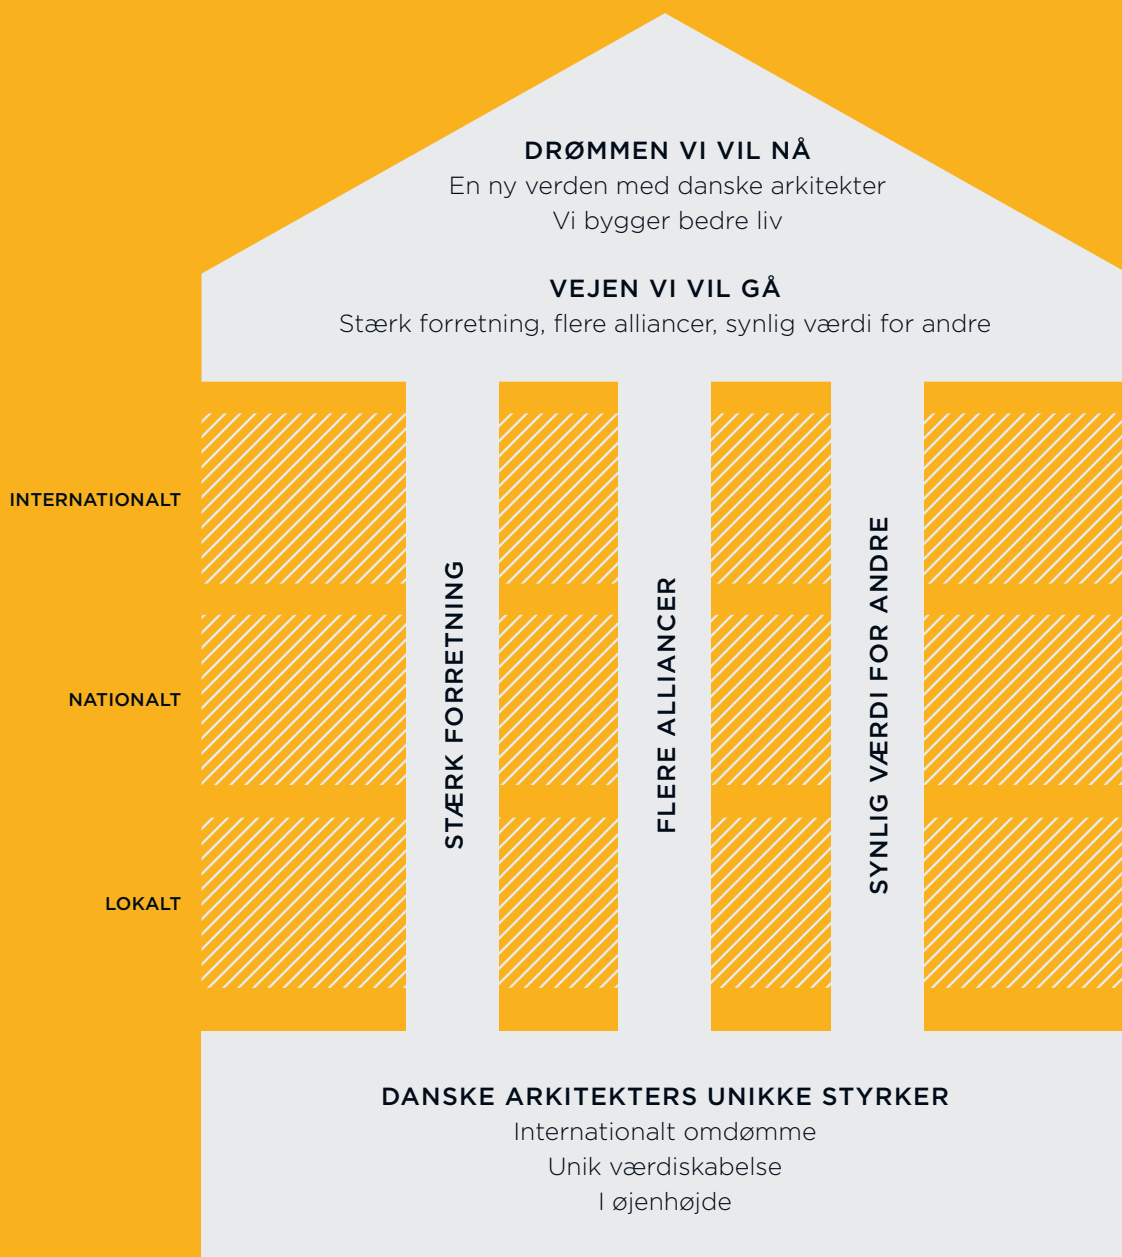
DRØMMEN VI VIL NÅ
En ny verden med danske arkitekter
Vi bygger bedre liv

VEJEN VI VIL GÅ
Stærk forretning, flere alliancer, synlig værdi for andre

INTERNATIONALT

NATIONALT

LOKALT

STÆRK FORRETNING

FLERE ALLIANCER

SYNLIG VÆRDI FOR ANDRE

DANSKE ARKITEKTERS UNIKKE STYRKER
Internationalt omdømme
Unik værdiskabelse
I øjenhøjde